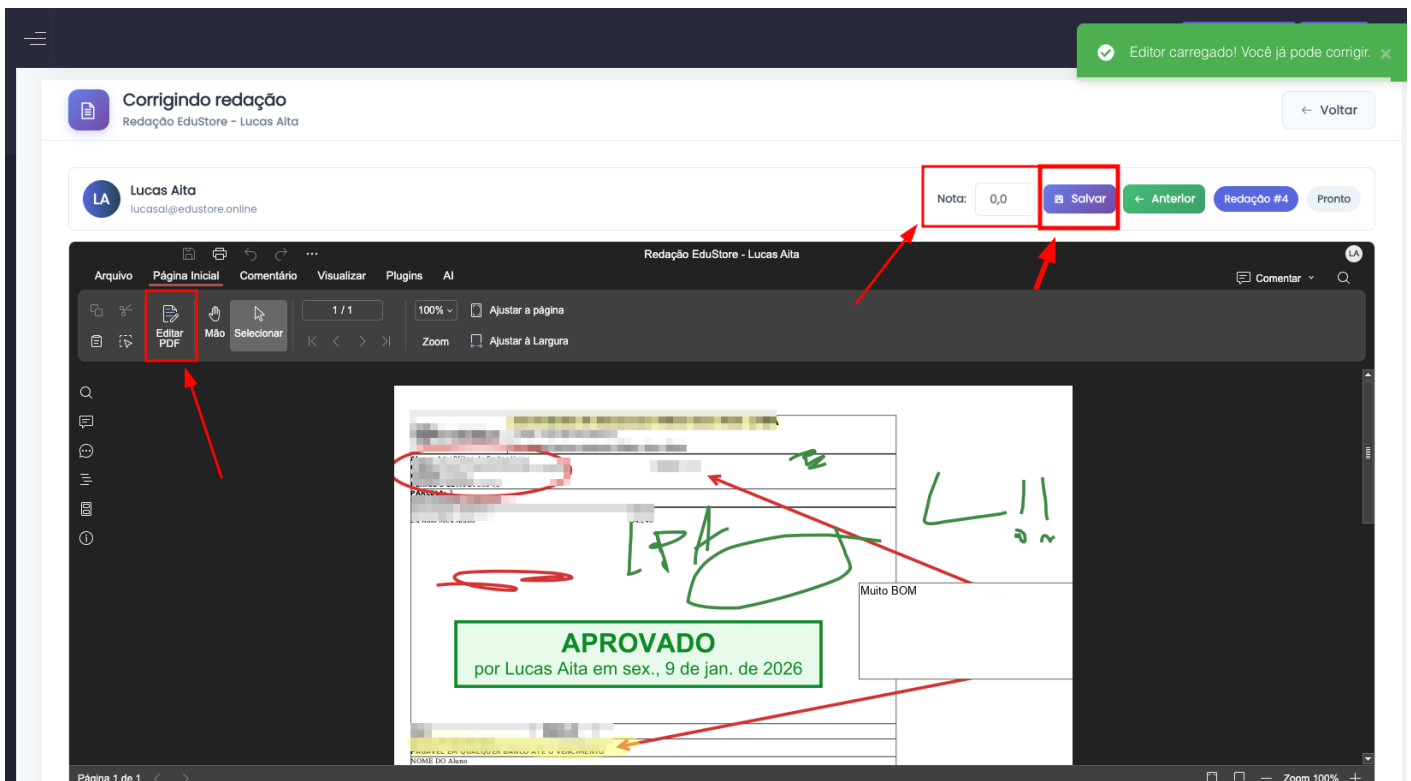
Editor carregado! Você já pode corrigir.

Corrigindo redação
Redação EduStore - Lucas Aita

← Voltar

LA
Lucas Aita
lucasai@edustore.online

Nota: 0,0
Salvar
← Anterior
Redação #4
Pronto

Redação EduStore - Lucas Aita
LA

Arquivo Página Inicial Comentário Visualizar Plugins AI
Comentar

Editar PDF
Mão
Selecionar
1 / 1
100%
Zoom
Ajustar à página
Ajustar à Largura

PARCELA: 1
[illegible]

LPA
L!!

Muito BOM

APROVADO
por Lucas Aita em sex., 9 de jan. de 2026

PAGÁVEL EM QUALQUER BANCO ATÉ O VENCIMENTO
NOME DO Aluno

Página 1 de 1
Zoom 100%